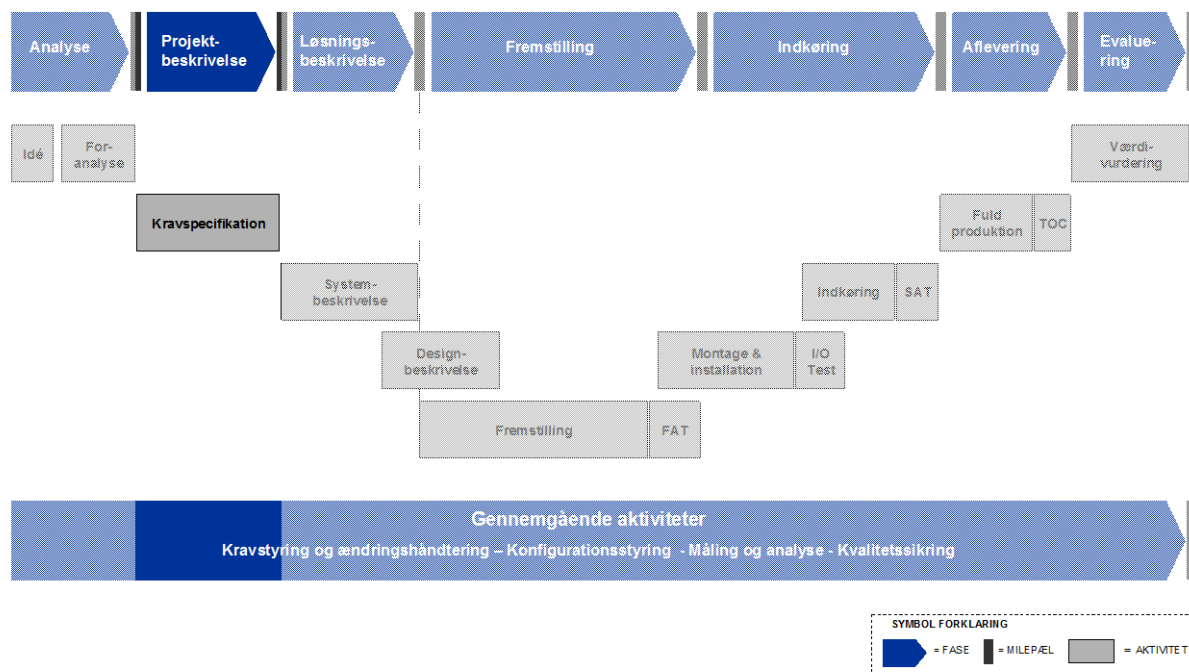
Analyse

Projektbeskrivelse

Løsningsbeskrivelse

Fremstilling

Indkøring

Aflevering

Evaluering

Idé

Foranalyse

Værdivurdering

Kravspecifikation

Fuld produktion

TOC

Systembeskrivelse

Indkøring

SAT

Designbeskrivelse

Montage & installation

I/O Test

Fremstilling

FAT

Gennemgående aktiviteter

Kravstyring og ændringshandtering – Konfigurationsstyring - Måling og analyse - Kvalitetssikring

SYMBOL FORKLARING

= FASE

= MILEPÆL

= AKTIVITET